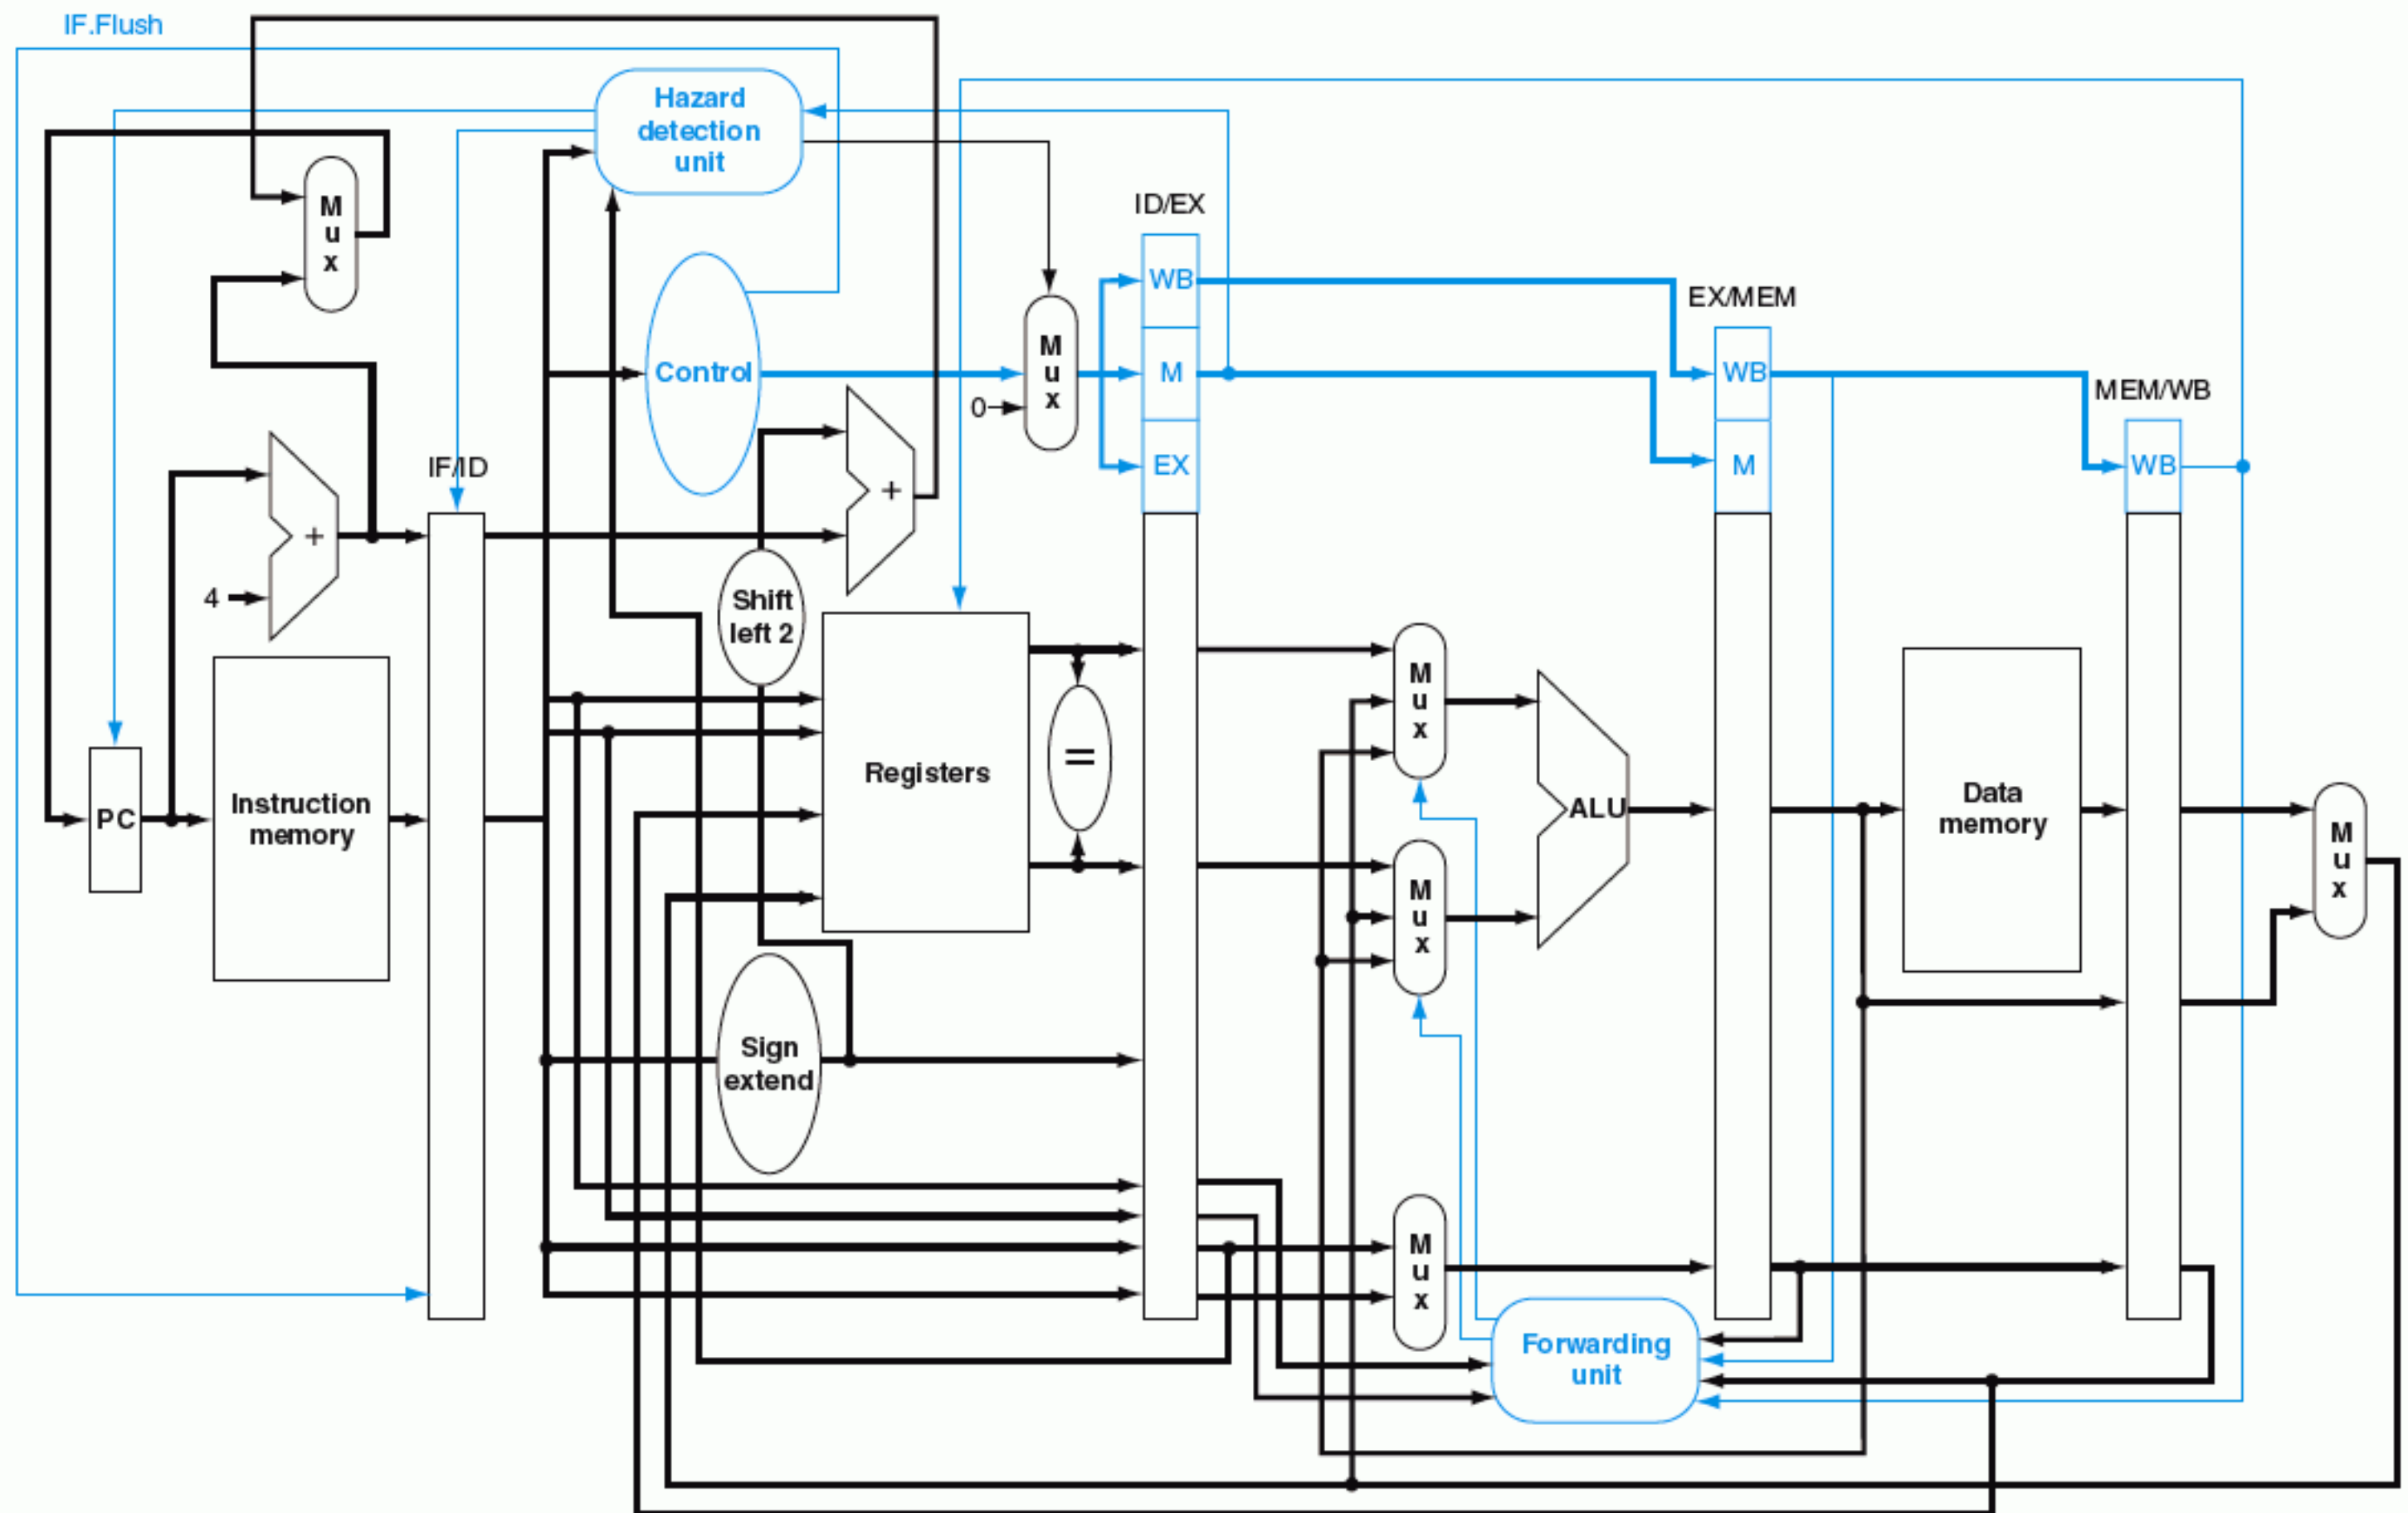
IF.Flush

Hazard detection unit

M u x

ID/EX

Control

M u x

0

WB

M

EX

EX/MEM

WB

M

MEM/WB

WB

IF/ID

+

+

4

Shift left 2

Registers

=

PC

Instruction memory

M u x

ALU

M u x

Data memory

M u x

Sign extend

M u x

Forwarding unit